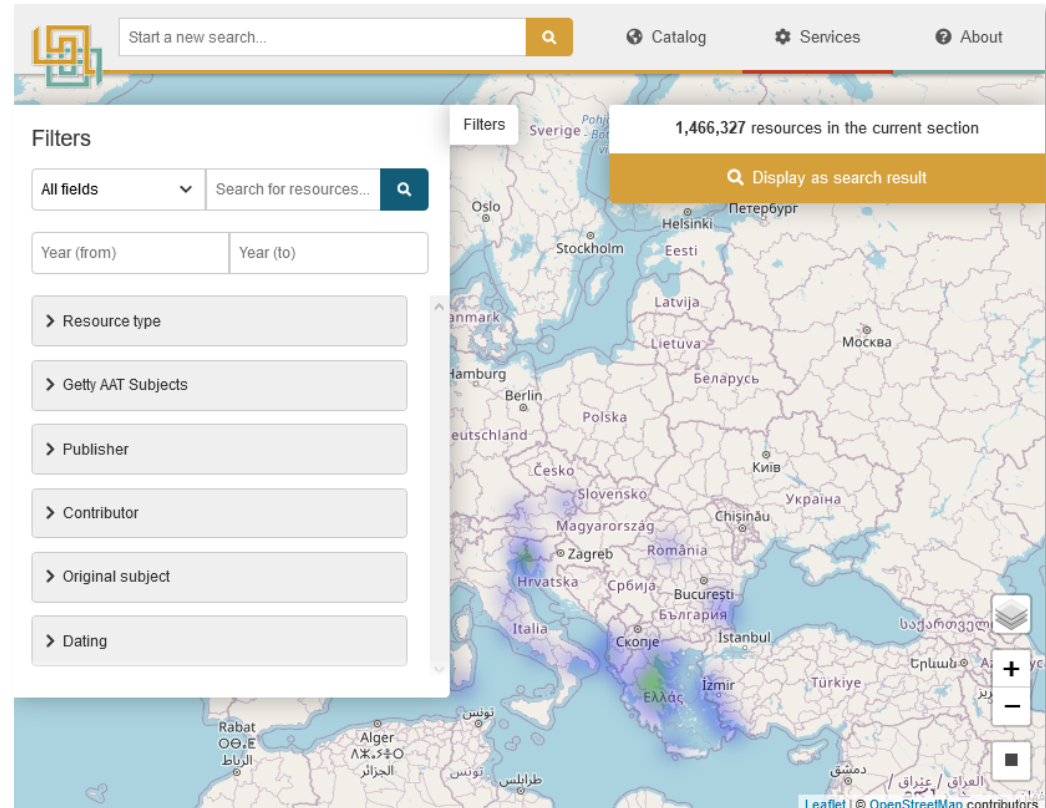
Start a new search...

Catalog

Services

About

Filters

Filters

All fields

Search for resources...

Year (from)

Year (to)

Resource type

Getty AAT Subjects

Publisher

Contributor

Original subject

Dating

1,466,327 resources in the current section

Display as search result

Sverige
Oslo
Helsinki
Петербург
Stockholm
Eesti
anmark
Latvija
Москва
Lietuva
Hamburg
Беларусь
Berlin
Polska
eutschland
Česko
Київ
Slovensko
Україна
Magyarország
Chișinău
Zagreb
România
Hrvatska
Србија
București
България
Italia
Скопје
Istanbul
საქართველო
Ελλάς
İzmir
Türkiye
Երևան
Rabat
ⵔⴱⴰⵟ
الرباط
Alger
ⵍⵣⵣⴰⵢⴻⵔ
الجزائر
تونس
تونس
طرابلس
دمشق
العراق / عێراق

+
−

Leaflet | © OpenStreetMap contributors